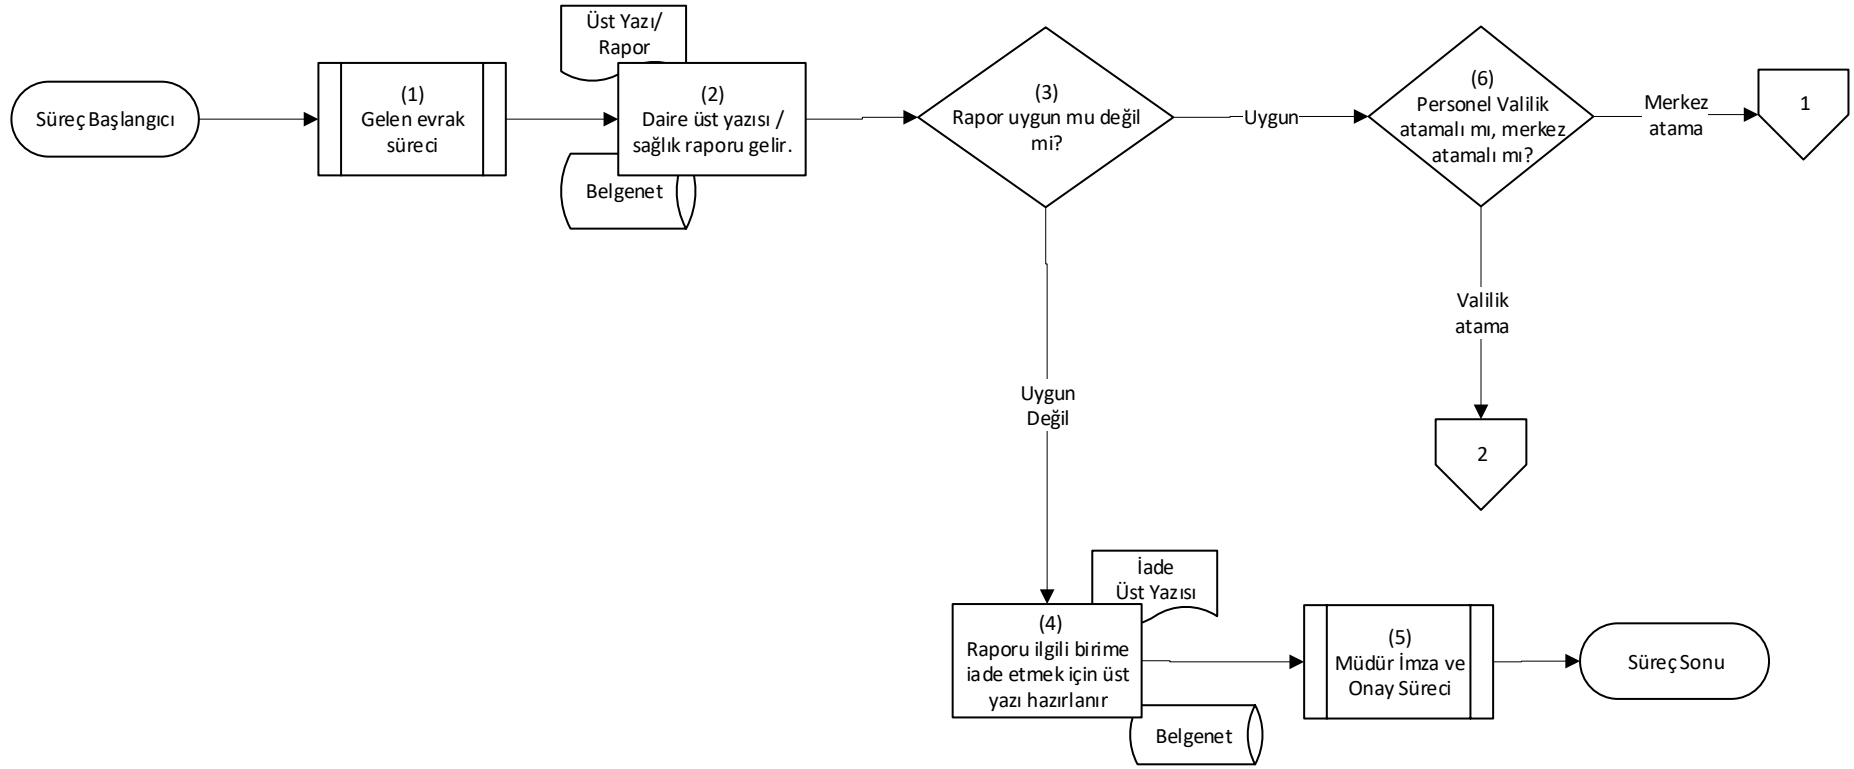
Süreç Başlangıcı

(1)
Gelen evrak süreci

Üst Yazı/ Rapor

(2)
Daire üst yazısı / sağlık raporu gelir.

Belgenet

(3)
Rapor uygun mu değil mi?

Uygun

(6)
Personel Valilik atamalı mı, merkez atamalı mı?

Merkez atama

1

Valilik atama

2

Uygun Değil

İade Üst Yazısı

(4)
Raporu ilgili birime iade etmek için üst yazı hazırlanır

Belgenet

(5)
Müdür İmza ve Onay Süreci

Süreç Sonu